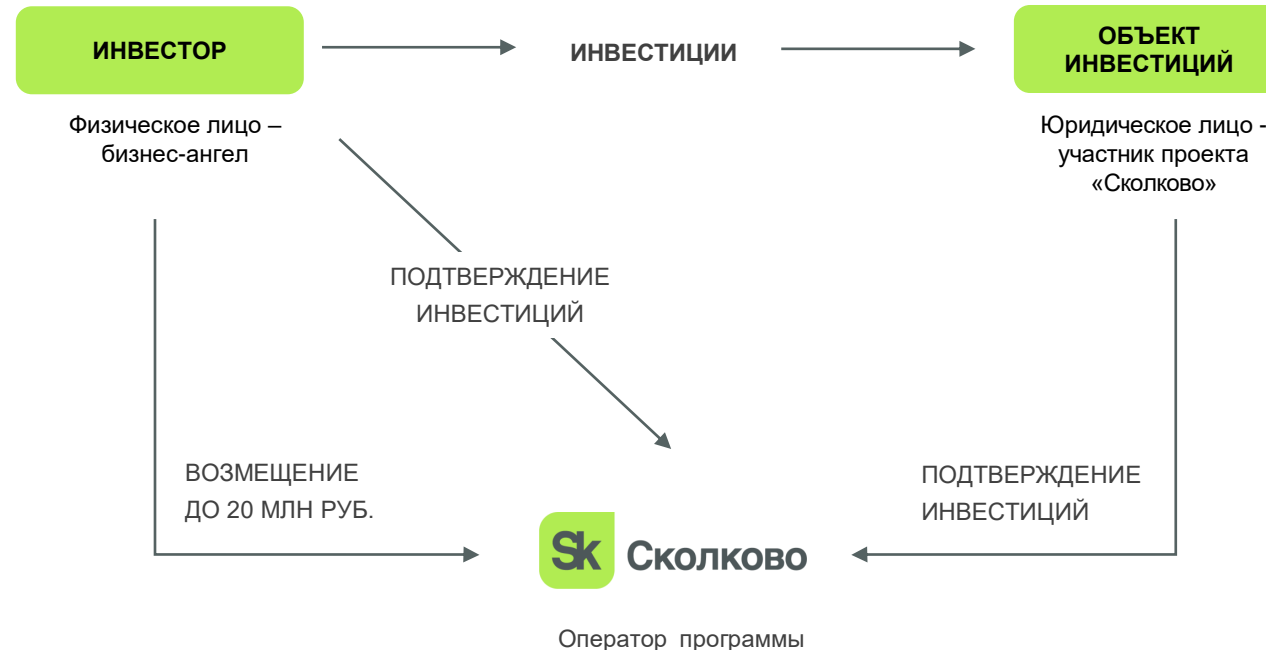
ИНВЕСТОР

ИНВЕСТИЦИИ

ОБЪЕКТ ИНВЕСТИЦИЙ

Физическое лицо – бизнес-ангел

Юридическое лицо - участник проекта «Сколково»

ПОДТВЕРЖДЕНИЕ ИНВЕСТИЦИЙ

ВОЗМЕЩЕНИЕ ДО 20 МЛН РУБ.

ПОДТВЕРЖДЕНИЕ ИНВЕСТИЦИЙ

Sk Сколково

Оператор программы